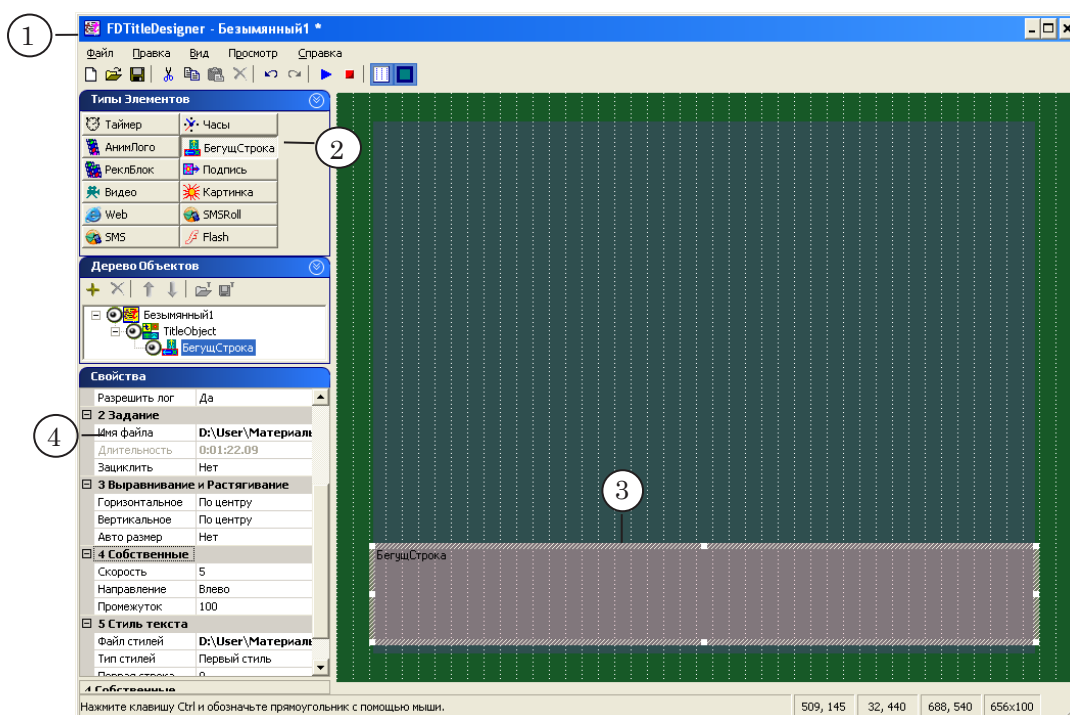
1
FDTitleDesigner - Безымянный1 *
Файл Правка Вид Просмотр Справка
Типы Элементов
Таймер
Часы
АнимЛого
БегущСтрока
2
РеклБлок
Подпись
Видео
Картинка
Web
SMSRoll
SMS
Flash
Дерево Объектов
Безымянный1
TitleObject
БегущСтрока
Свойства

| | |
|---|---|
| Разрешить лог | Да |
| 2 Задание | |
| Имя файла | D:\User\Материалы |
| Длительность | 0:01:22.09 |
| Зациклить | Нет |
| 3 Выравнивание и Растягивание | |
| Горизонтальное | По центру |
| Вертикальное | По центру |
| Авто размер | Нет |
| 4 Собственные | |
| Скорость | 5 |
| Направление | Влево |
| Промежуток | 100 |
| 5 Стиль текста | |
| Файл стилей | D:\User\Материалы |
| Тип стилей | Первый стиль |
| Первая строка | 0 |

4
3
БегущСтрока
4 Собственные
Нажмите клавишу Ctrl и обозначьте прямоугольник с помощью мыши.
509, 145
32, 440
688, 540
656x100